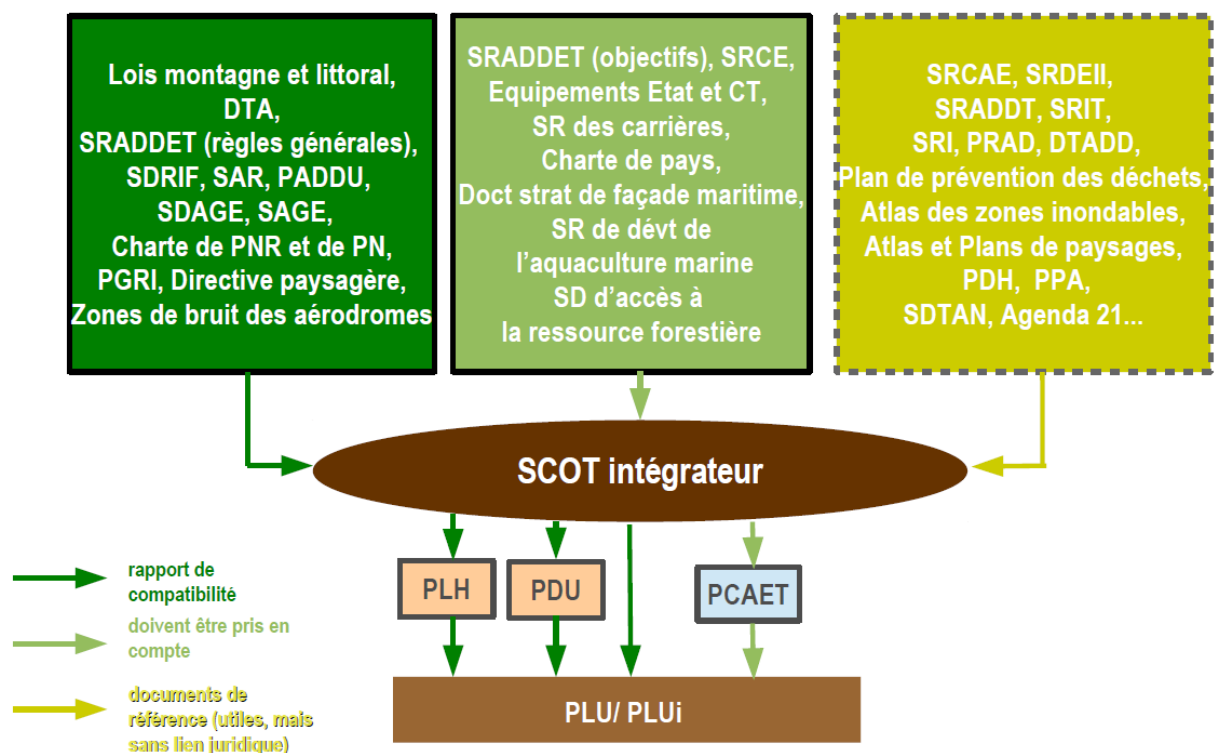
Lois montagne et littoral, DTA, SRADDET (règles générales), SDRIF, SAR, PADDU, SDAGE, SAGE, Charte de PNR et de PN, PGRI, Directive paysagère, Zones de bruit des aérodromes

SRADDET (objectifs), SRCE, Equipements Etat et CT, SR des carrières, Charte de pays, Doct strat de façade maritime, SR de dévt de l'aquaculture marine SD d'accès à la ressource forestière

SRCAE, SRDEII, SRADDT, SRIT, SRI, PRAD, DTADD, Plan de prévention des déchets, Atlas des zones inondables, Atlas et Plans de paysages, PDH, PPA, SDTAN, Agenda 21...

SCOT intégrateur

PLH

PDU

PCAET

PLU/ PLUi

rapport de compatibilité

doivent être pris en compte

documents de référence (utiles, mais sans lien juridique)